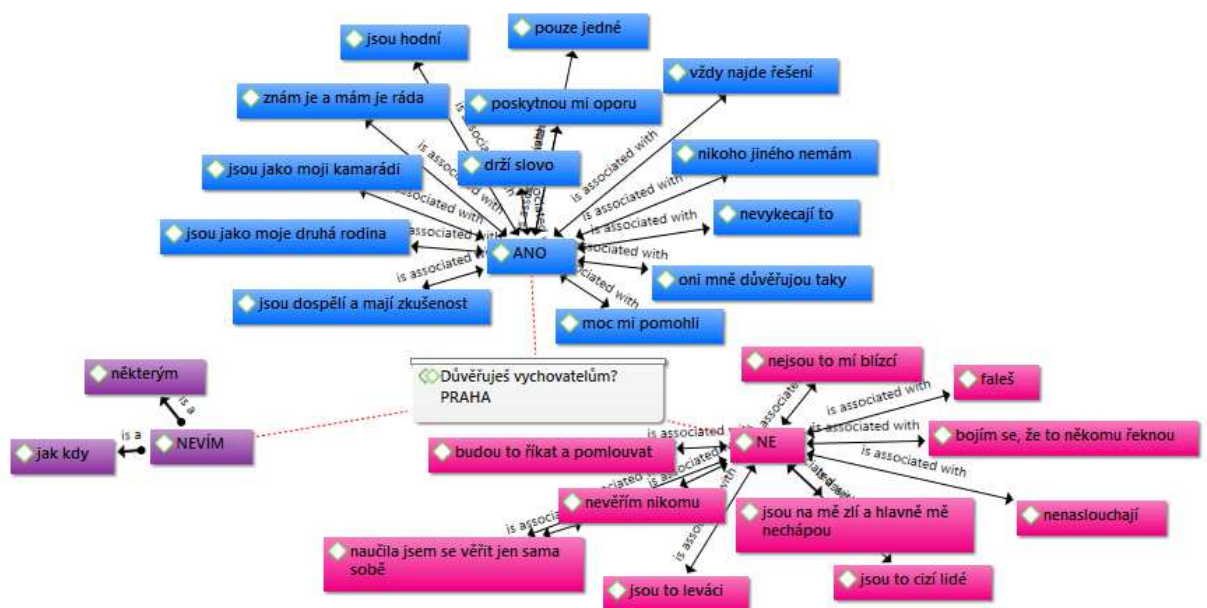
jsou hodní

pouze jedné

znám je a mám je ráda

poskytnou mi oporu

vždy najde řešení

jsou jako moji kamarádi

drží slovo

nikoho jiného nemám

nevykecají to

jsou jako moje druhá rodina

ANO

oni mně důvěřujou taky

jsou dospělí a mají zkušenost

moc mi pomohli

is associated with

is associated with

is associated with

is associated with

is associated with

is associated with

is associated with

is associated with

is associated with

is associated with

is associated with

některým

is a

Důvěřuješ vychovatelům?
PRAHA

nejsou to mí blízcí

faleš

is a

jak kdy

NEVÍM

is associated with

is associated with

budou to říkat a pomlouvat

NE

bojím se, že to někomu řeknou

is associated with

is associated with

is associated with

is associated with

nevěřím nikomu

jsou na mě zlí a hlavně mě nechápou

nenaslouchají

is associated with

naučila jsem se věřit jen sama sobě

is associated with

jsou to cizí lidé

jsou to leváci